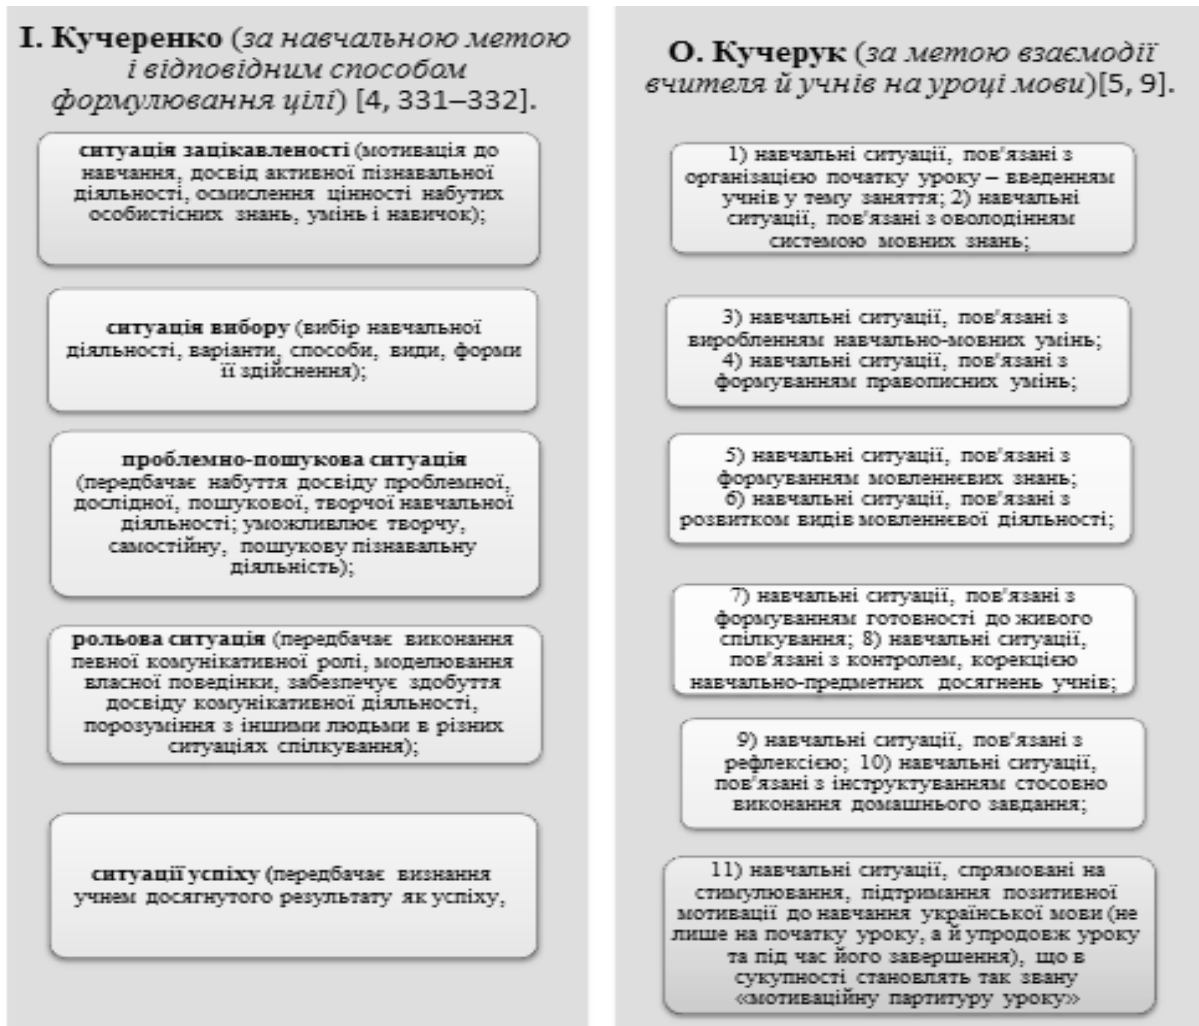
**І. Кучеренко** (*за навчальною метою і відповідним способом формулювання цілі*) [4, 331–332].

**ситуація зацікавленості** (мотивація до навчання, досвід активної пізнавальної діяльності, осмислення цінності набутих особистісних знань, умінь і навичок);

**ситуація вибору** (вибір навчальної діяльності, варіанти, способи, види, форми її здійснення);

**проблемно-пошукова ситуація** (передбачає набуття досвіду проблемної, дослідної, пошукової, творчої навчальної діяльності; уможливлює творчу, самостійну, пошукову пізнавальну діяльність);

**рольова ситуація** (передбачає виконання певної комунікативної ролі, моделювання власної поведінки, забезпечує здобуття досвіду комунікативної діяльності, порозуміння з іншими людьми в різних ситуаціях спілкування);

**ситуації успіху** (передбачає визнання учнем досягнутого результату як успіху,

**О. Кучерук** (*за метою взаємодії вчителя й учнів на уроці мови*)[5, 9].

1) навчальні ситуації, пов'язані з організацією початку уроку – введенням учнів у тему заняття; 2) навчальні ситуації, пов'язані з оволодінням системою мовних знань;

3) навчальні ситуації, пов'язані з виробленням навчально-мовних умінь; 4) навчальні ситуації, пов'язані з формуванням правописних умінь;

5) навчальні ситуації, пов'язані з формуванням мовленнєвих знань; 6) навчальні ситуації, пов'язані з розвитком видів мовленнєвої діяльності;

7) навчальні ситуації, пов'язані з формуванням готовності до живого спілкування; 8) навчальні ситуації, пов'язані з контролем, корекцією навчально-предметних досягнень учнів;

9) навчальні ситуації, пов'язані з рефлексією; 10) навчальні ситуації, пов'язані з інструктуванням стосовно виконання домашнього завдання;

11) навчальні ситуації, спрямовані на стимулювання, підтримання позитивної мотивації до навчання української мови (не лише на початку уроку, а й упродовж уроку та під час його завершення), що в сукупності становлять так звану «мотиваційну партитуру уроку»